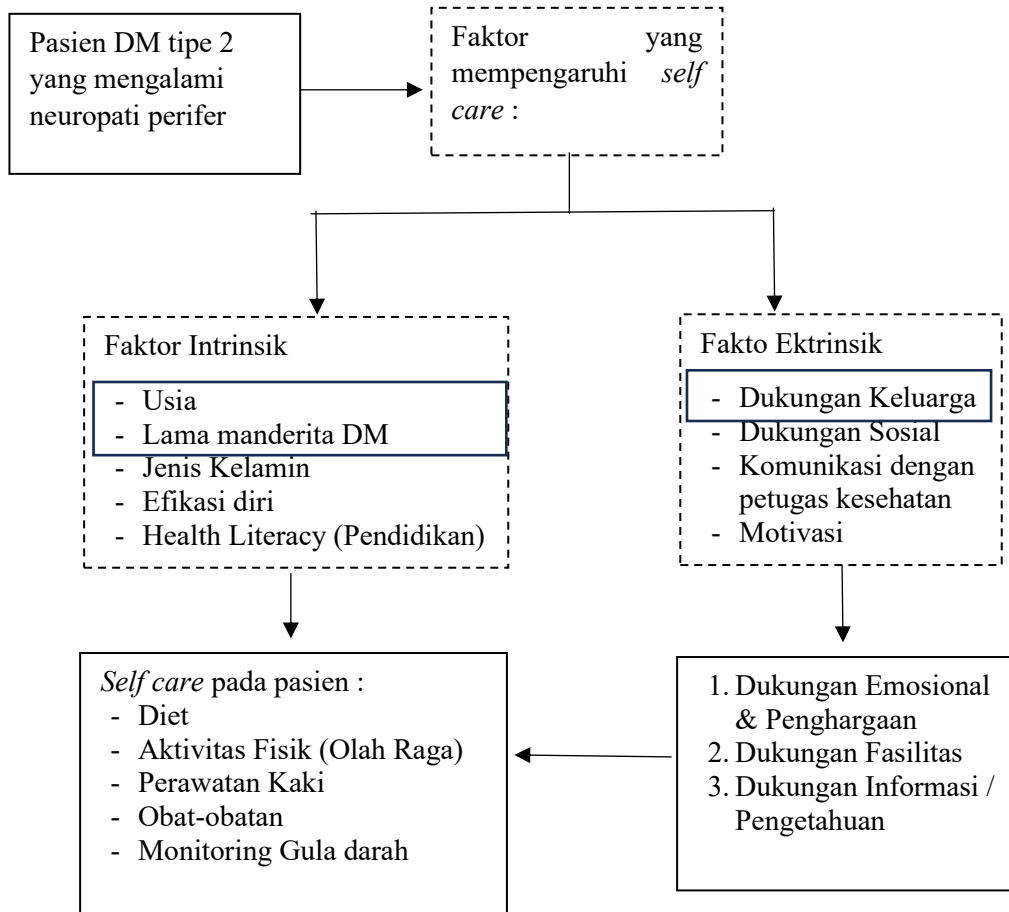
Pasien DM tipe 2 yang mengalami neuropati perifer

Faktor yang mempengaruhi *self care* :

Faktor Intrinsik
- Usia
- Lama manderita DM
- Jenis Kelamin
- Efikasi diri
- Health Literacy (Pendidikan)

Fakto Ektrinsik
- Dukungan Keluarga
- Dukungan Sosial
- Komunikasi dengan petugas kesehatan
- Motivasi

*Self care* pada pasien :
- Diet
- Aktivitas Fisik (Olah Raga)
- Perawatan Kaki
- Obat-obatan
- Monitoring Gula darah

1. Dukungan Emosional & Penghargaan
2. Dukungan Fasilitas
3. Dukungan Informasi / Pengetahuan